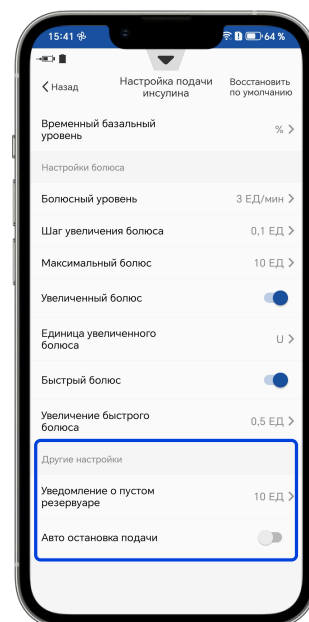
15:41 64 %

Назад

Настройка подачи инсулина

Восстановить по умолчанию

Временный базальный уровень
%

Настройки болюса

Болюсный уровень
3 ЕД/мин

Шаг увеличения болюса
0,1 ЕД

Максимальный болюс
10 ЕД

Увеличенный болюс

Единица увеличенного болюса
U

Быстрый болюс

Увеличение быстрого болюса
0,5 ЕД

Другие настройки

Уведомление о пустом резервуаре
10 ЕД

Авто остановка подачи